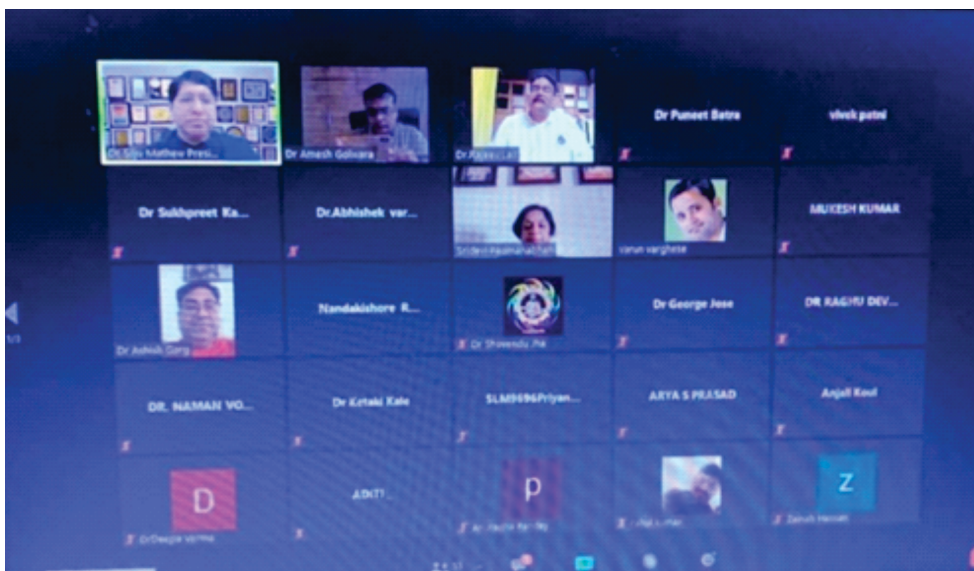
Dr Sibu Mathew Presi...

Dr Amesh Golvara

Dr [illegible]

Dr Puneet Batra

vivek patni

Dr Sukhpreet Ka...

Dr.Abhishek var...

Sridevi Padmanabhan

varun varghese

MUKESH KUMAR

Dr Ashish Garg

Nandakishore R...

Dr Shivendu Jha

Dr George Jose

DR RAGHU DEV...

DR. NAMAN VO...

Dr Ketaki Kale

SLM9696Priyan...

ARYA S PRASAD

Anjali Koul

D

Dr Deepa Verma

ADITI...

P

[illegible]

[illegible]

Z

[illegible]